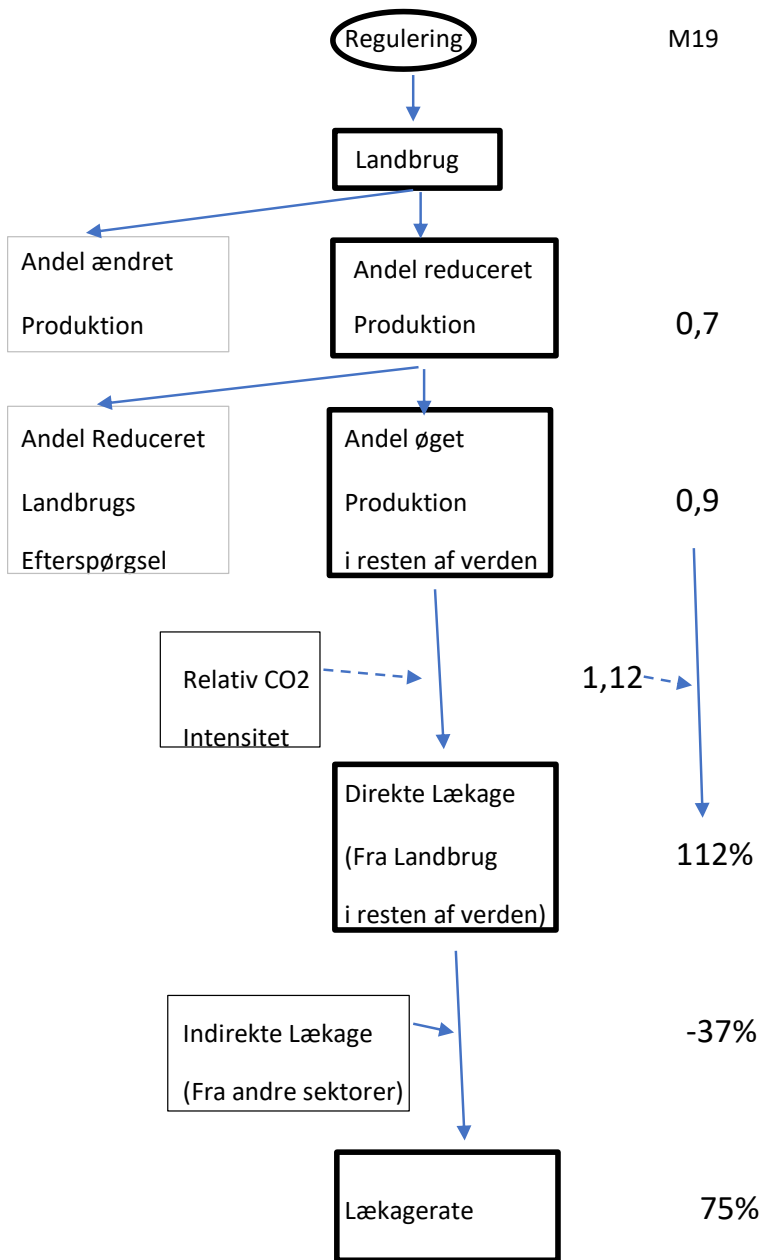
Regulering

M19

Landbrug

Andel ændret Produktion

Andel reduceret Produktion

0,7

Andel Reduceret Landbrugs Efterspørgsel

Andel øget Produktion i resten af verden

0,9

Relativ CO2 Intensitet

1,12

Direkte Lækage (Fra Landbrug i resten af verden)

112%

Indirekte Lækage (Fra andre sektorer)

-37%

Lækagerate

75%